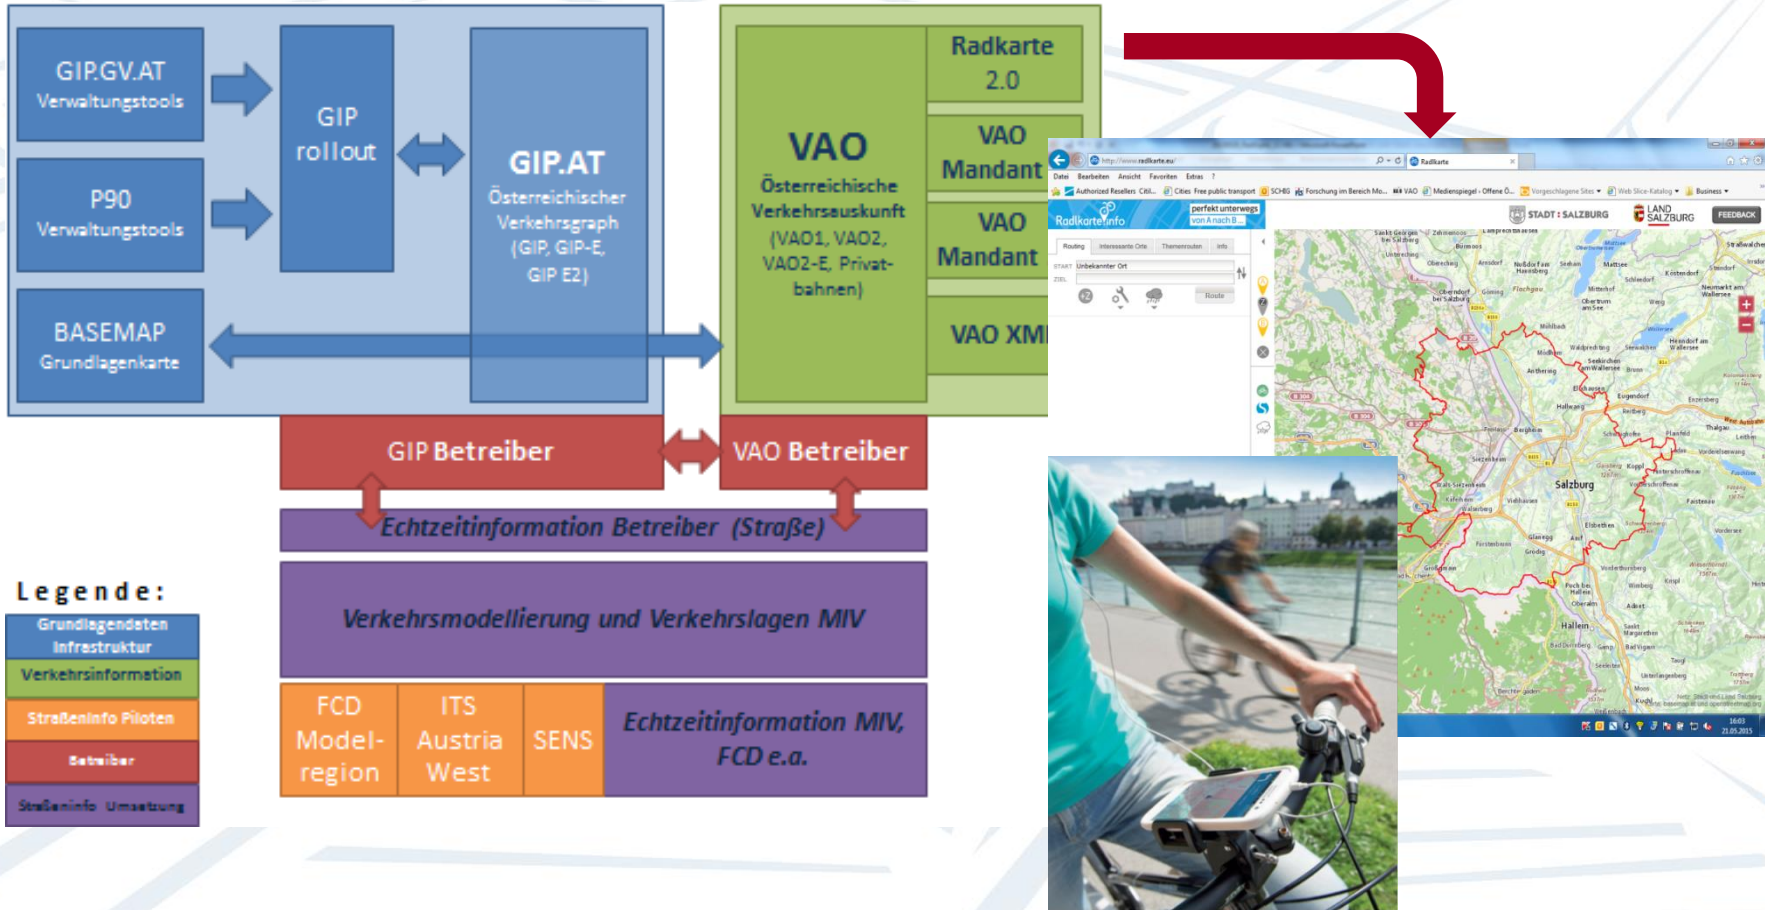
GIP.GV.AT
Verwaltungstools

P90
Verwaltungstools

BASEMAP
Grundlagenkarte

GIP
rollout

GIP.AT
Österreichischer Verkehrsgraph (GIP, GIP-E, GIP E2)

VAO
Österreichische Verkehrsauskunft (VAO1, VAO2, VAO2-E, Privat-bahnen)

Radkarte 2.0

VAO Mandant

VAO Mandant

VAO XML

GIP Betreiber

VAO Betreiber

Echtzeitinformation Betreiber (Straße)

Verkehrsmodellierung und Verkehrslagen MIV

FCD Model-region

ITS Austria West

SENS

Echtzeitinformation MIV, FCD e.a.

Legende:

Grundlagendaten Infrastruktur

Verkehrsinformation

Straßeninfo Piloten

Betreiber

Straßeninfo Umsetzung

Radkarteinfo

perfekt unterwegs

Routing

STADT : SALZBURG

LAND SALZBURG

FEEDBACK

Salzburg

Hallein